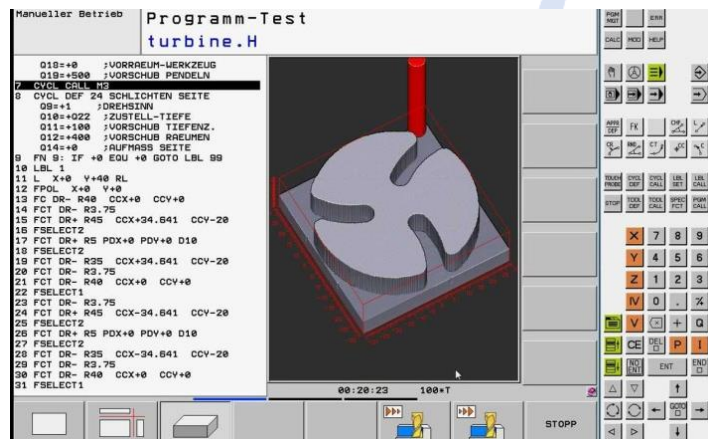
Manueller Betrieb
Programm-Test
turbine.H

Q18=+0 ;VORRAEUM-WERKZEUG
Q19=+500 ;VORSCHUB PENDELN
7 CYCL CALL M3
8 CYCL DEF 24 SCHLICHTEN SEITE
Q9=+1 ;DREHSINN
Q10=+022 ;ZUSTELL-TIEFE
Q11=+100 ;VORSCHUB TIEFENZ.
Q12=+400 ;VORSCHUB RAEUMEN
Q14=+0 ;AUFMASS SEITE
9 FN 9: IF +0 EQU +0 GOTO LBL 99
10 LBL 1
11 L X+0 Y+40 RL
12 FPOL X+0 Y+0
13 FC DR- R40 CCX+0 CCY+0
14 FCT DR- R3.75
15 FCT DR+ R45 CCX+34.641 CCY-20
16 FSELECT2
17 FCT DR+ R5 PDX+0 PDY+0 D10
18 FSELECT2
19 FCT DR- R35 CCX+34.641 CCY-20
20 FCT DR- R3.75
21 FCT DR- R40 CCX+0 CCY+0
22 FSELECT1
23 FCT DR- R3.75
24 FCT DR+ R45 CCX-34.641 CCY-20
25 FSELECT2
26 FCT DR+ R5 PDX+0 PDY+0 D10
27 FSELECT2
28 FCT DR- R35 CCX-34.641 CCY-20
29 FCT DR- R3.75
30 FCT DR- R40 CCX+0 CCY+0
31 FSELECT1

00:20:23 100*T

STOPP

PGM MGT ERR
CALC MOD HELP
APPR DEP FK
TOUCH PROBE CYCL DEF CYCL CALL LBL SET LBL CALL
STOP TOOL DEF TOOL CALL SPEC FCT PGM CALL
X 7 8 9
Y 4 5 6
Z 1 2 3
IV 0 . %
V + Q
CE DEL P I
NO ENT ENT END
GOTO